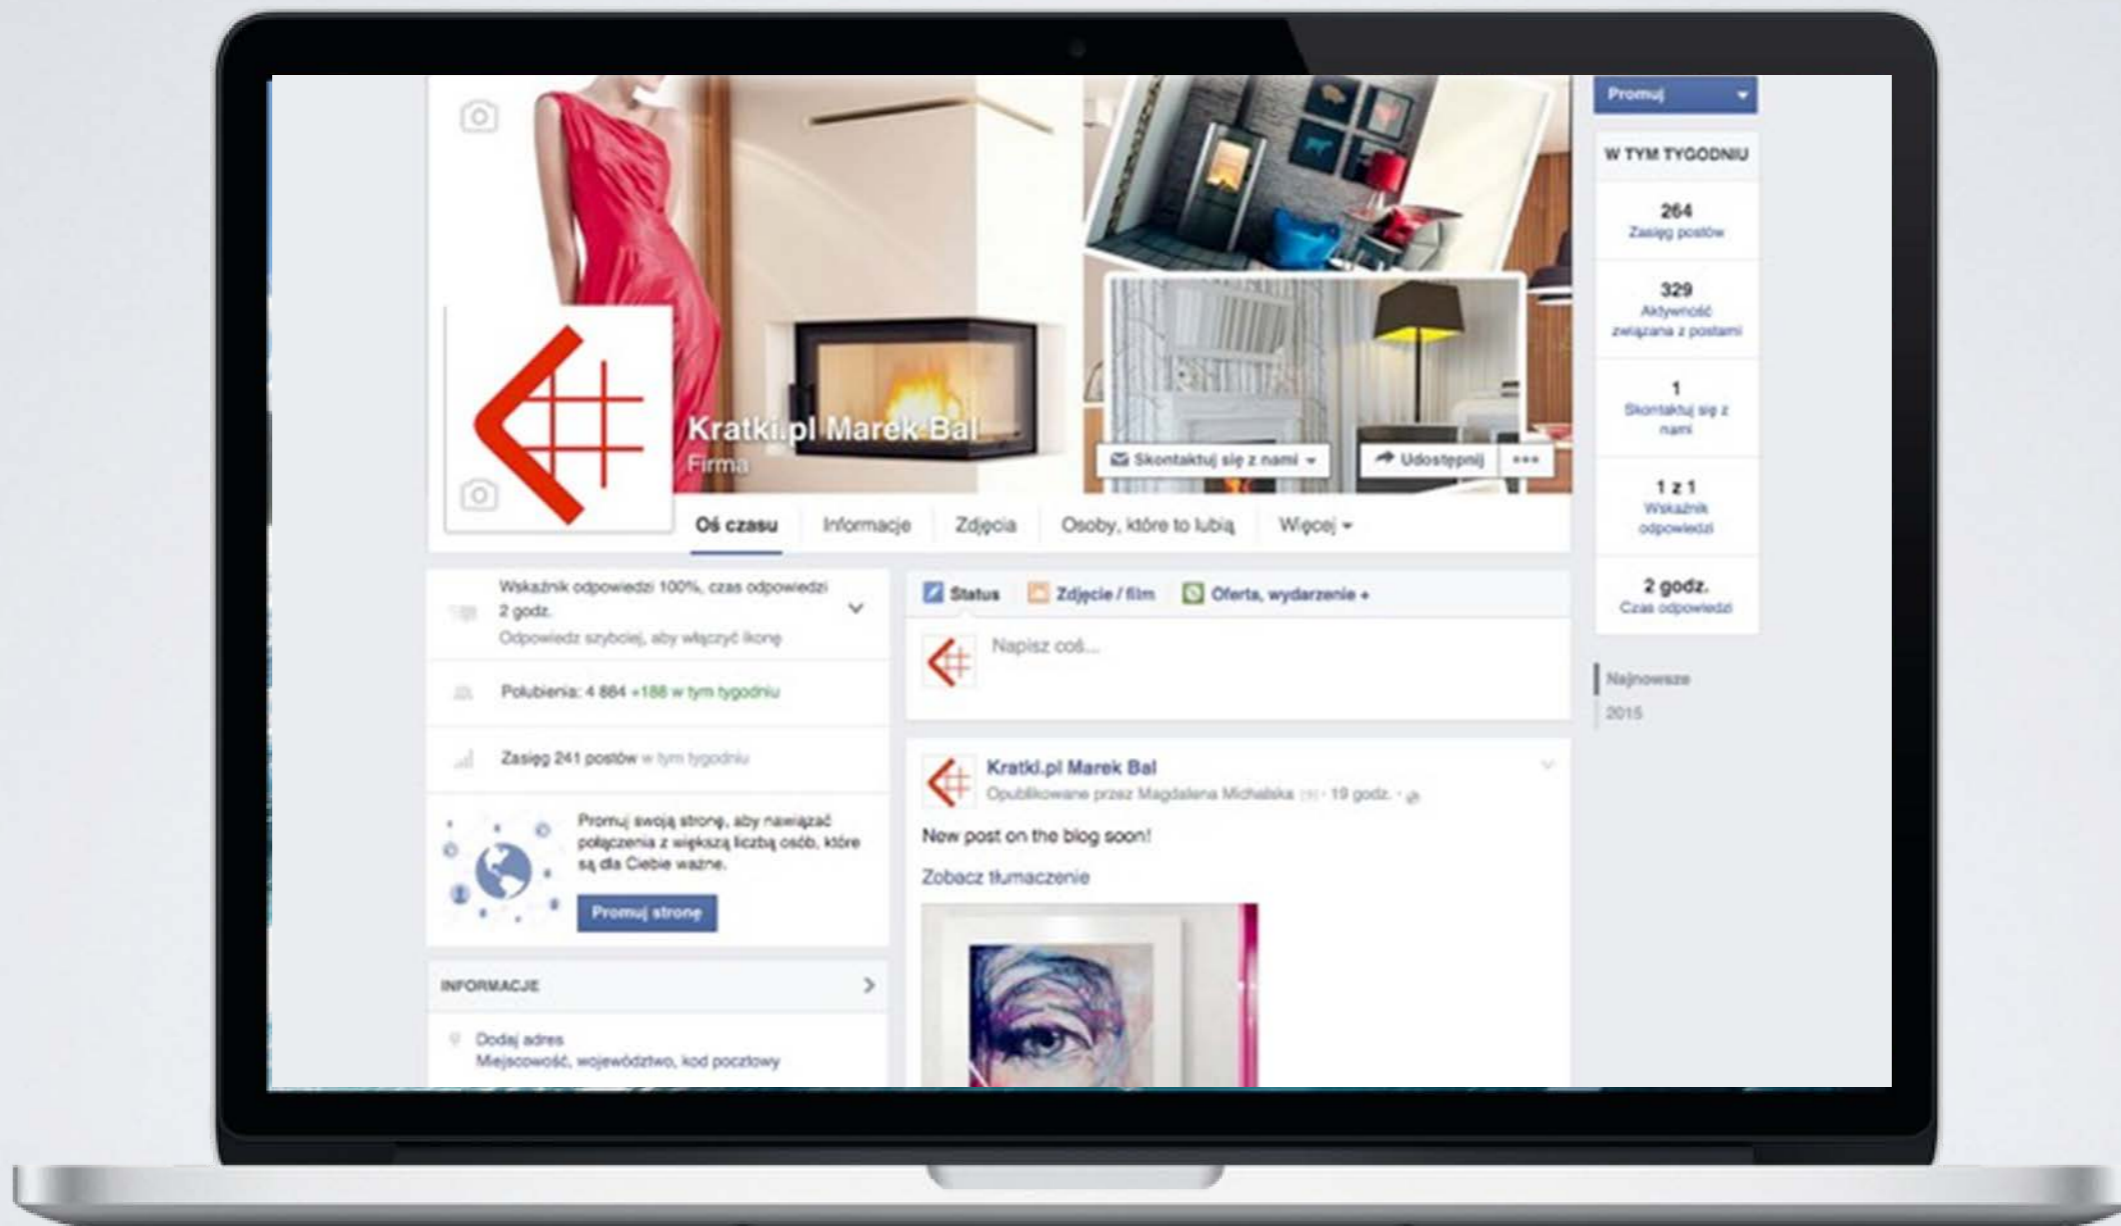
Kratki.pl Marek Bal
Firma

Skontaktuj się z nami
Udostępnij
•••

Oś czasu
Informacje
Zdjęcia
Osoby, które to lubią
Więcej

Promuj

W TYM TYGODNIU

264
Zasięg postów

329
Aktywność związana z postami

1
Skontaktuj się z nami

1 z 1
Wskaźnik odpowiedzi

2 godz.
Czas odpowiedzi

Najnowsze
2015

Wskaźnik odpowiedzi 100%, czas odpowiedzi 2 godz.
Odpowiedz szybciej, aby włączyć ikonę

Polubienia: 4 884 +188 w tym tygodniu

Zasięg 241 postów w tym tygodniu

Promuj swoją stronę, aby nawiązać połączenia z większą liczbą osób, które są dla Ciebie ważne.
Promuj stronę

INFORMACJE

Dodaj adres
Miejscowość, województwo, kod pocztowy

Status
Zdjęcie / film
Oferta, wydarzenie +

Napisz coś...

Kratki.pl Marek Bal
Opublikowane przez Magdalena Michalska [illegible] · 19 godz. ·

New post on the blog soon!

Zobacz tłumaczenie